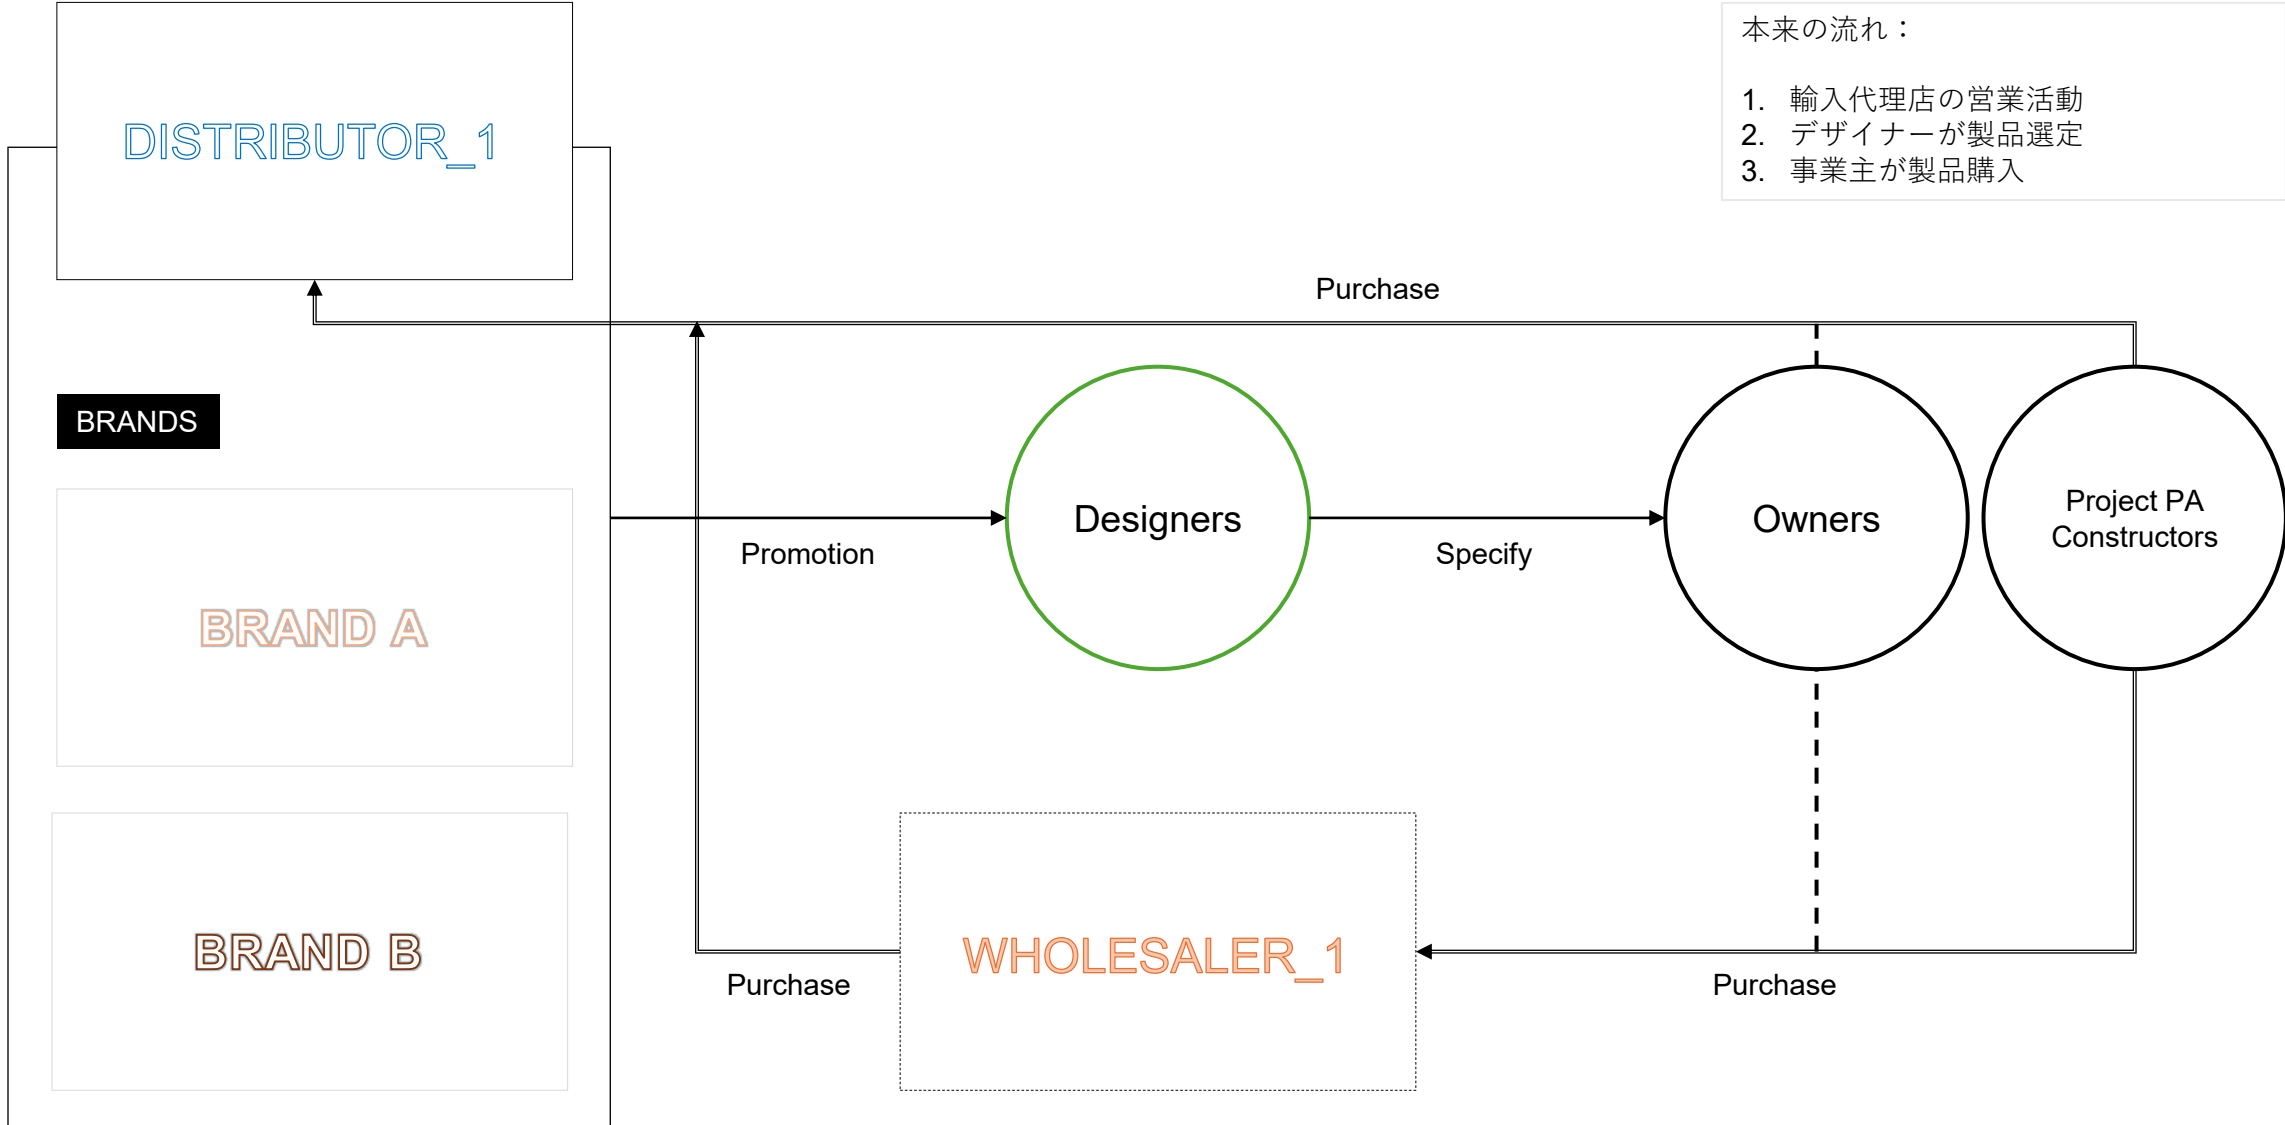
DISTRIBUTOR_1

本来の流れ：

1. 輸入代理店の営業活動
2. デザイナーが製品選定
3. 事業主が製品購入

Purchase

BRANDS

Designers

Owners

Project PA Constructors

Promotion

Specify

BRAND A

BRAND B

WHOLESALER_1

Purchase

Purchase